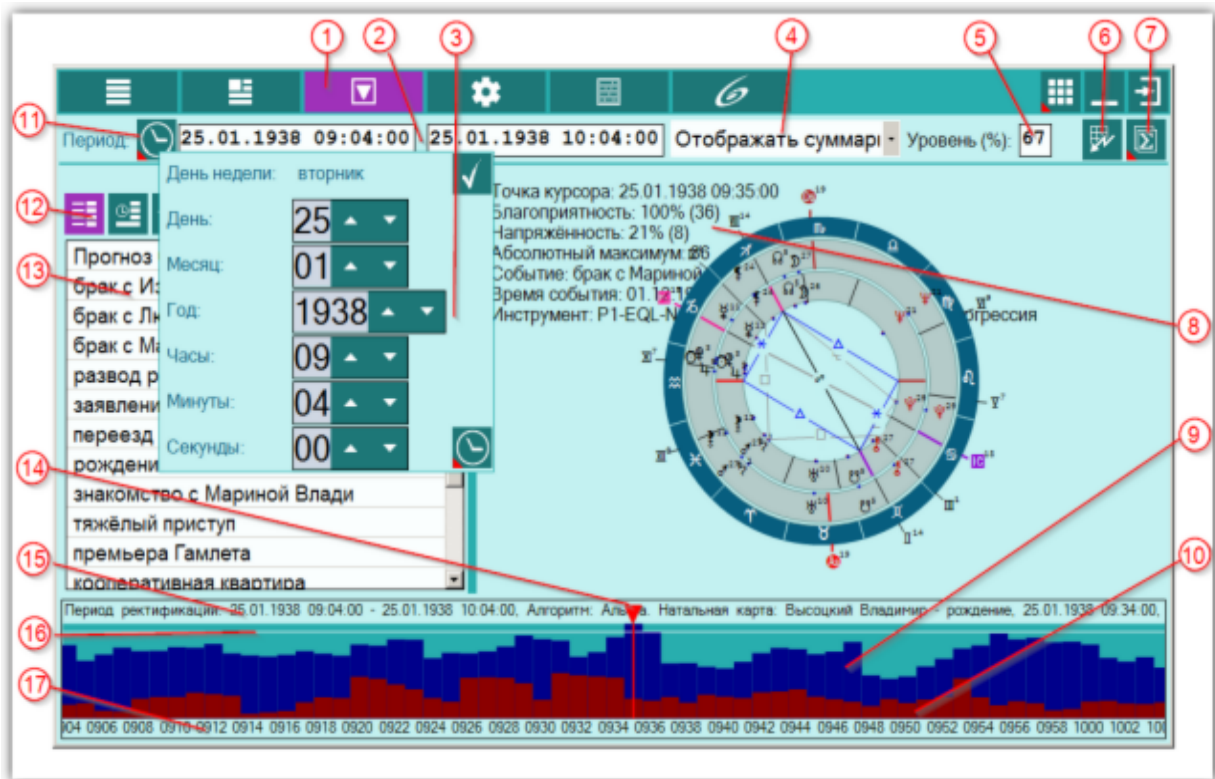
1 2 3 4 5 6 7

11 Период: 25.01.1938 09:04:00 25.01.1938 10:04:00 Отображать суммар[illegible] Уровень (%): 67

День недели: вторник
День: 25
Месяц: 01
Год: 1938
Часы: 09
Минуты: 04
Секунды: 00

12

13

Прогноз
брак с Из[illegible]
брак с Лк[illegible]
брак с Ма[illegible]
развод р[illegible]
заявлени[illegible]
переезд
рождени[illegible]
знакомство с Мариной Влади
тяжёлый приступ
премьера Гамлета
кооперативная квартира

Точка курсора: 25.01.1938 09:35:00
Благоприятность: 100% (36)
Напряжённость: 21% (8)
Абсолютный максимум: 36
Событие: брак с Мариной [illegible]
Время события: 01.12.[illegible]
Инструмент: P1-EQL-N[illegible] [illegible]прогрессия

8

9

10

14

15

16

17

Период ректификации: 25.01.1938 09:04:00 - 25.01.1938 10:04:00, Алгоритм: Аль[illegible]а. Натальная карта: Высоцкий Владимир - рождение, 25.01.1938 09:34:00,

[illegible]04 0906 0908 0910 0912 0914 0916 0918 0920 0922 0924 0926 0928 0930 0932 0934 0936 0938 0940 0942 0944 0946 0948 0950 0952 0954 0956 0958 1000 1002 10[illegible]